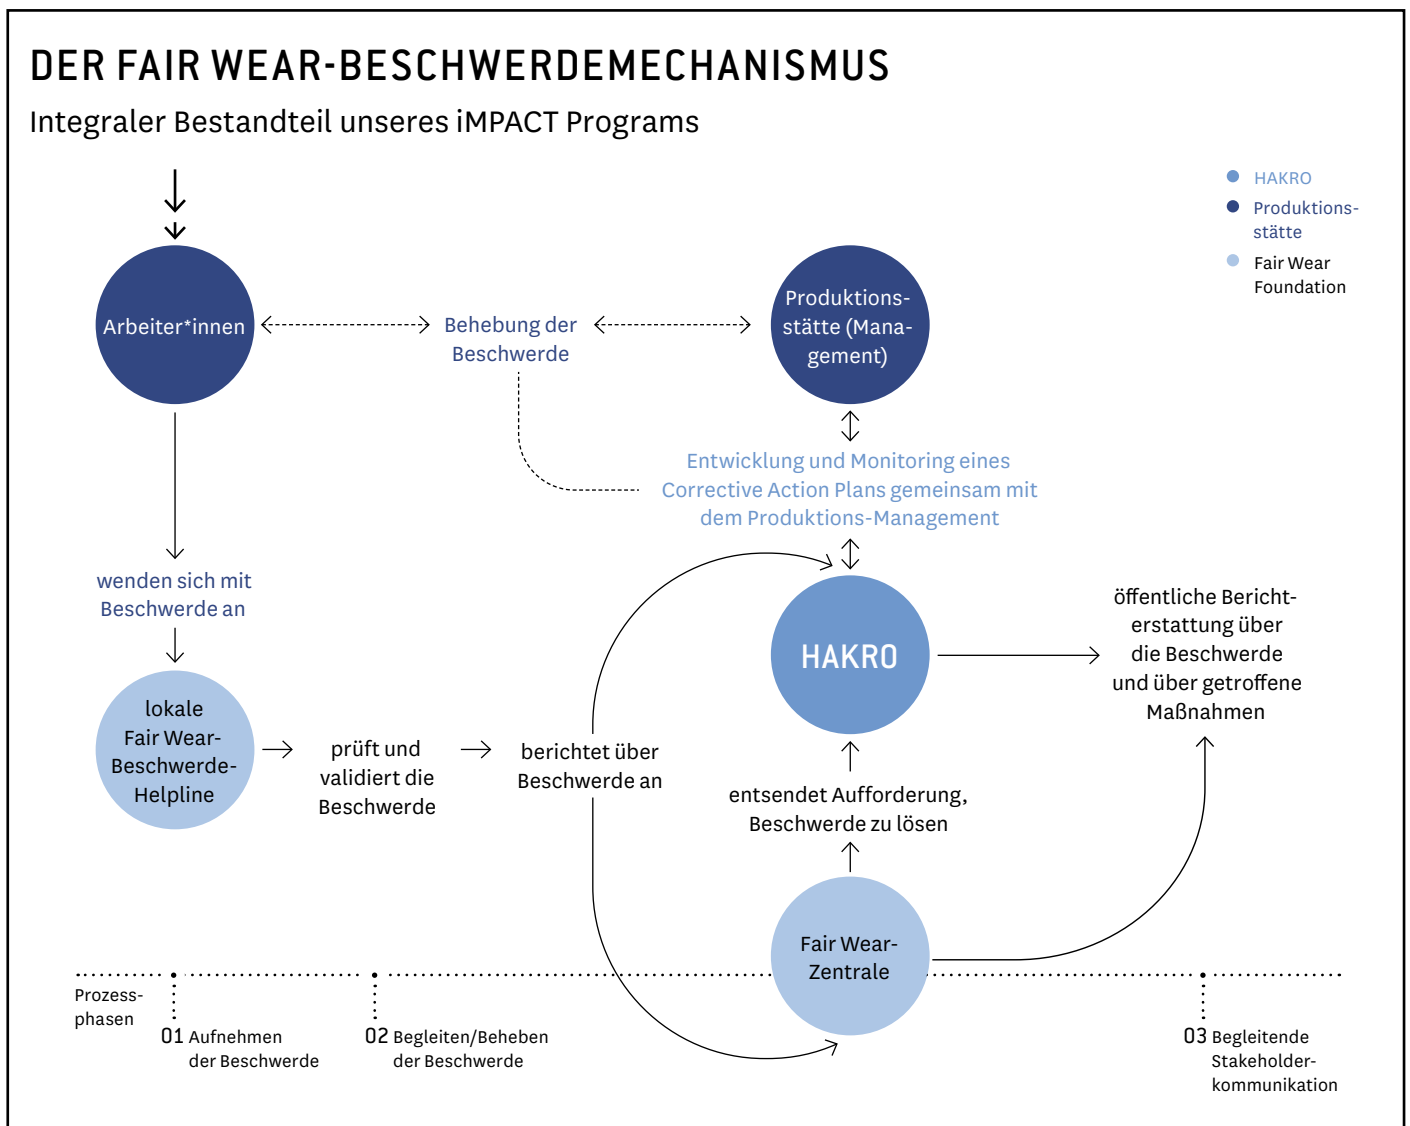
DER FAIR WEAR-BESCHWERDEMECHANISMUS

Integraler Bestandteil unseres iMPACT Programs

HAKRO
Produktionsstätte
Fair Wear Foundation

Arbeiter*innen

Behebung der Beschwerde

Produktionsstätte (Management)

Entwicklung und Monitoring eines Corrective Action Plans gemeinsam mit dem Produktions-Management

wenden sich mit Beschwerde an

HAKRO

öffentliche Berichterstattung über die Beschwerde und über getroffene Maßnahmen

lokale Fair Wear-Beschwerde-Helpline

prüft und validiert die Beschwerde

berichtet über Beschwerde an

entsendet Aufforderung, Beschwerde zu lösen

Fair Wear-Zentrale

Prozessphasen

01 Aufnehmen der Beschwerde

02 Begleiten/Beheben der Beschwerde

03 Begleitende Stakeholderkommunikation